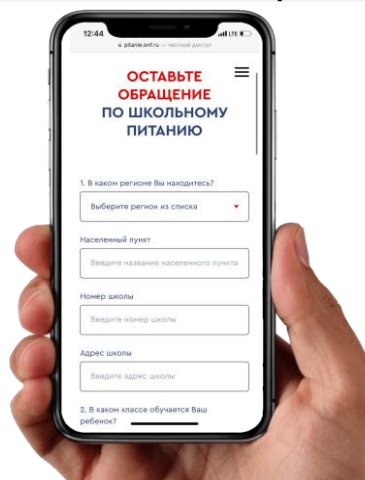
12:44
LTE
pitanie.onf.ru — частный доступ

ОСТАВЬТЕ ОБРАЩЕНИЕ ПО ШКОЛЬНОМУ ПИТАНИЮ

1. В каком регионе Вы находитесь?

Выберите регион из списка

Населенный пункт

Введите название населенного пункта

Номер школы

Введите номер школы

Адрес школы

Введите адрес школы

2. В каком классе обучается Ваш ребенок?